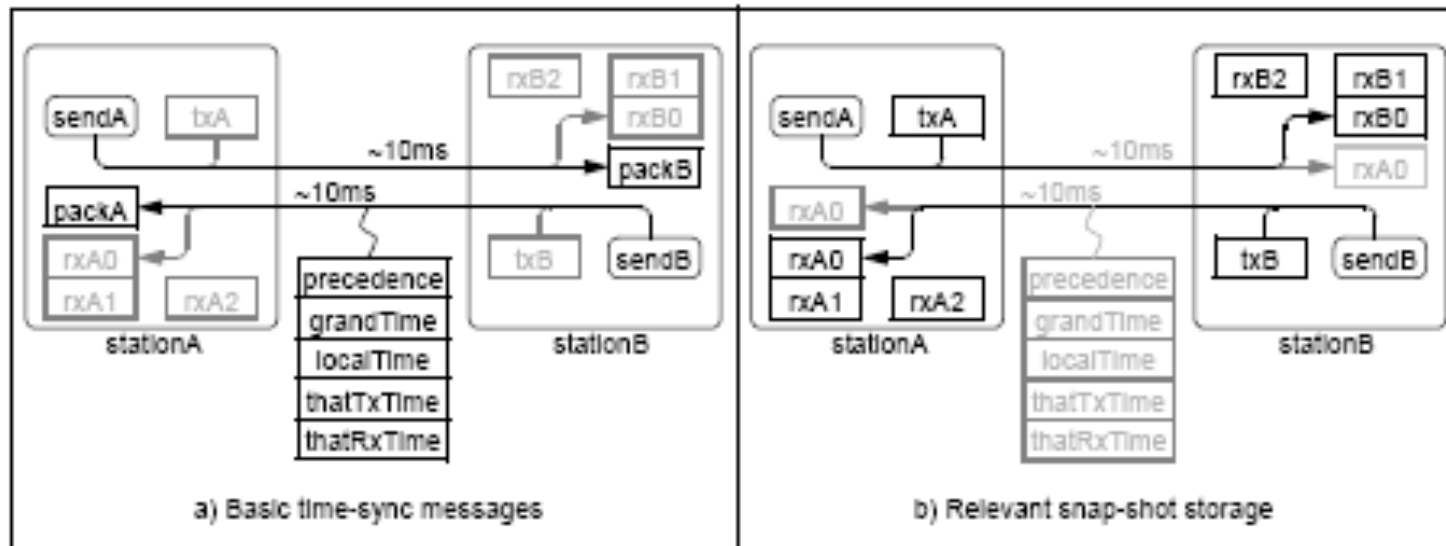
sendA
txA
rxB2
rxB1
rxB0
~10ms
packB
~10ms
packA
rxA0
rxA1
rxA2
txB
sendB
precedence
grandTime
localTime
thatTxTime
thatRxTime
stationA
stationB

a) Basic time-sync messages

sendA
txA
rxB2
rxB1
rxB0
~10ms
rxA0
~10ms
rxA0
rxA0
rxA1
rxA2
txB
sendB
precedence
grandTime
localTime
thatTxTime
thatRxTime
stationA
stationB

b) Relevant snap-shot storage